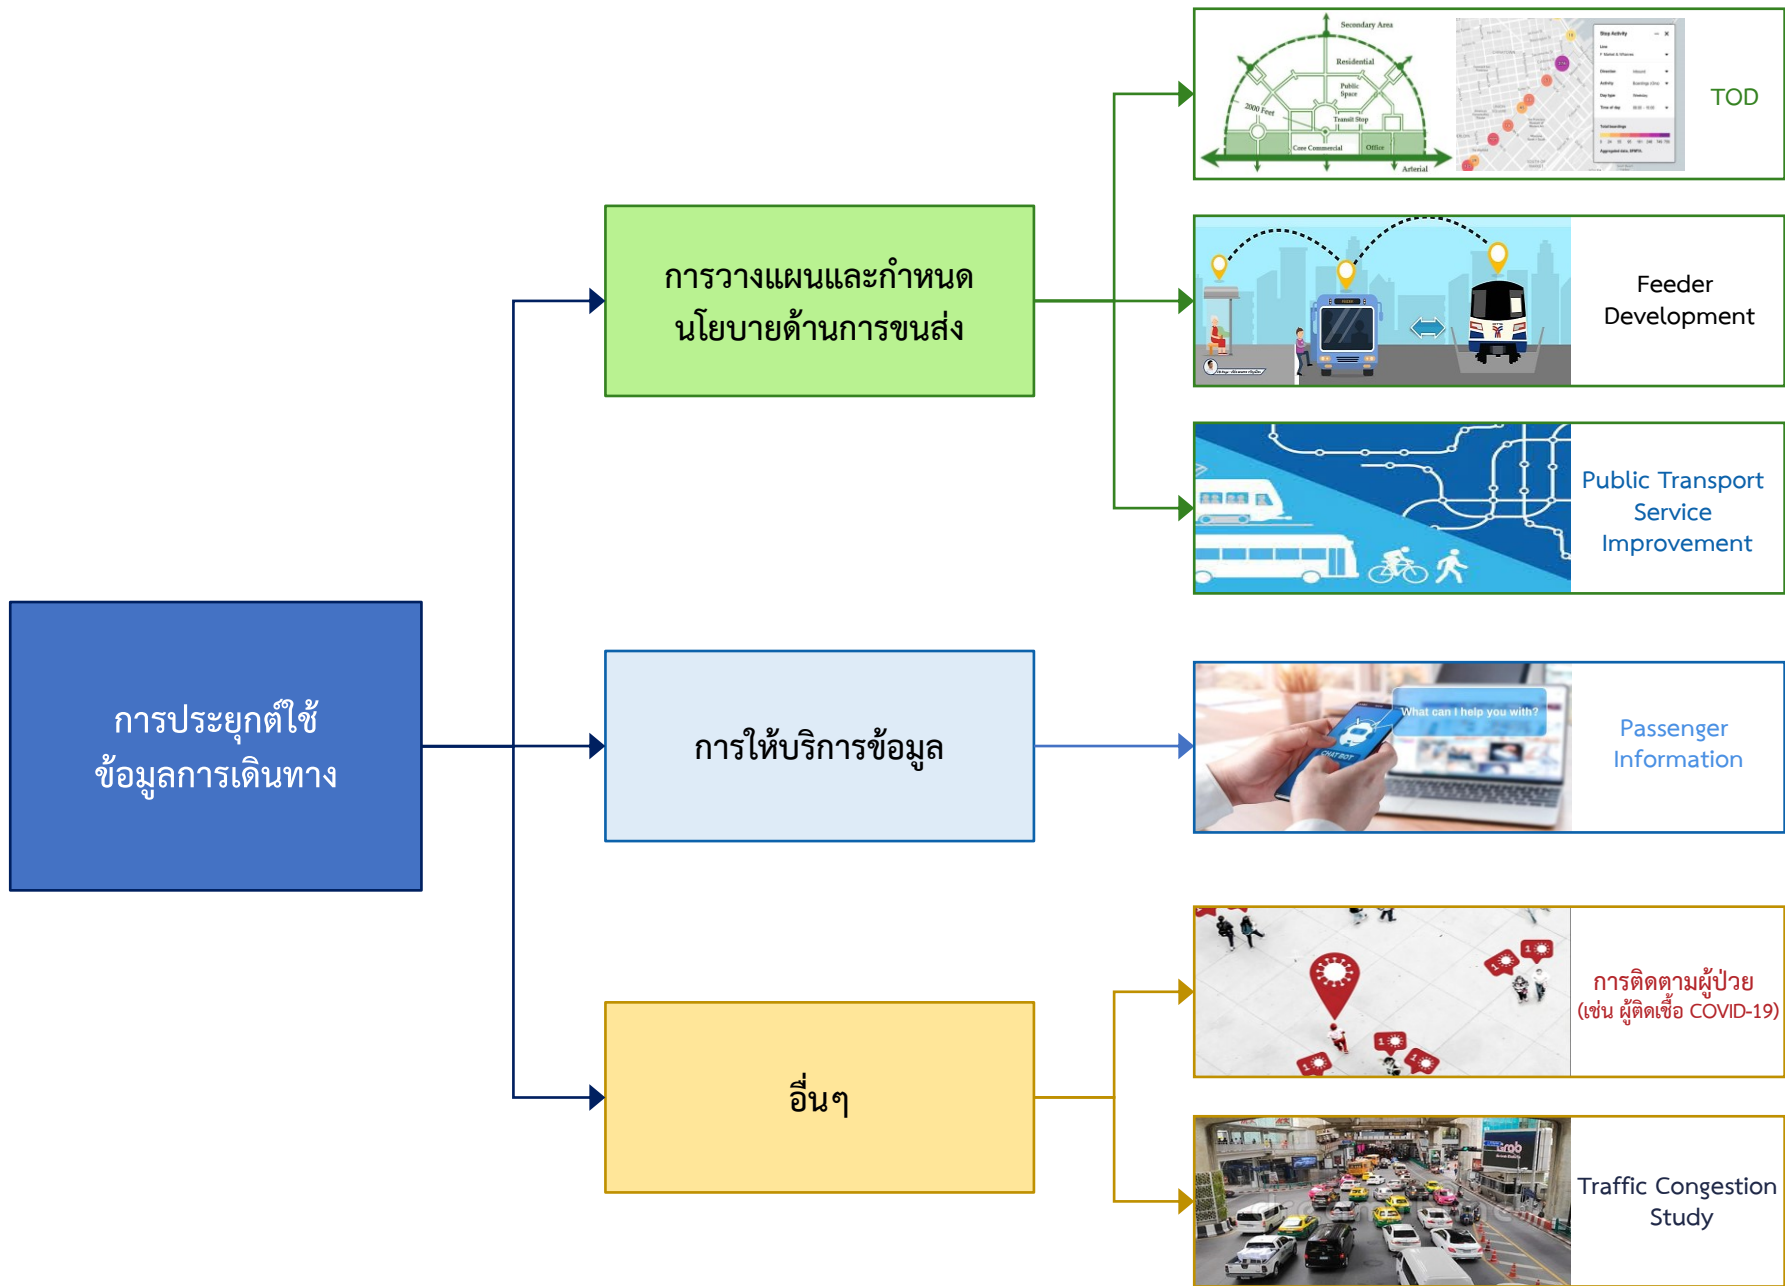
การประยุกต์ใช้ข้อมูลการเดินทาง

การวางแผนและกำหนดนโยบายด้านการขนส่ง

Secondary Area

Residential

Public Space

2000 Feet

Transit Stop

Core Commercial

Office

Arterial

TOD

Feeder Development

Public Transport Service Improvement

การให้บริการข้อมูล

What can I help you with?

CHAT BOT

Passenger Information

อื่นๆ

การติดตามผู้ป่วย (เช่น ผู้ติดเชื้อ COVID-19)

Traffic Congestion Study